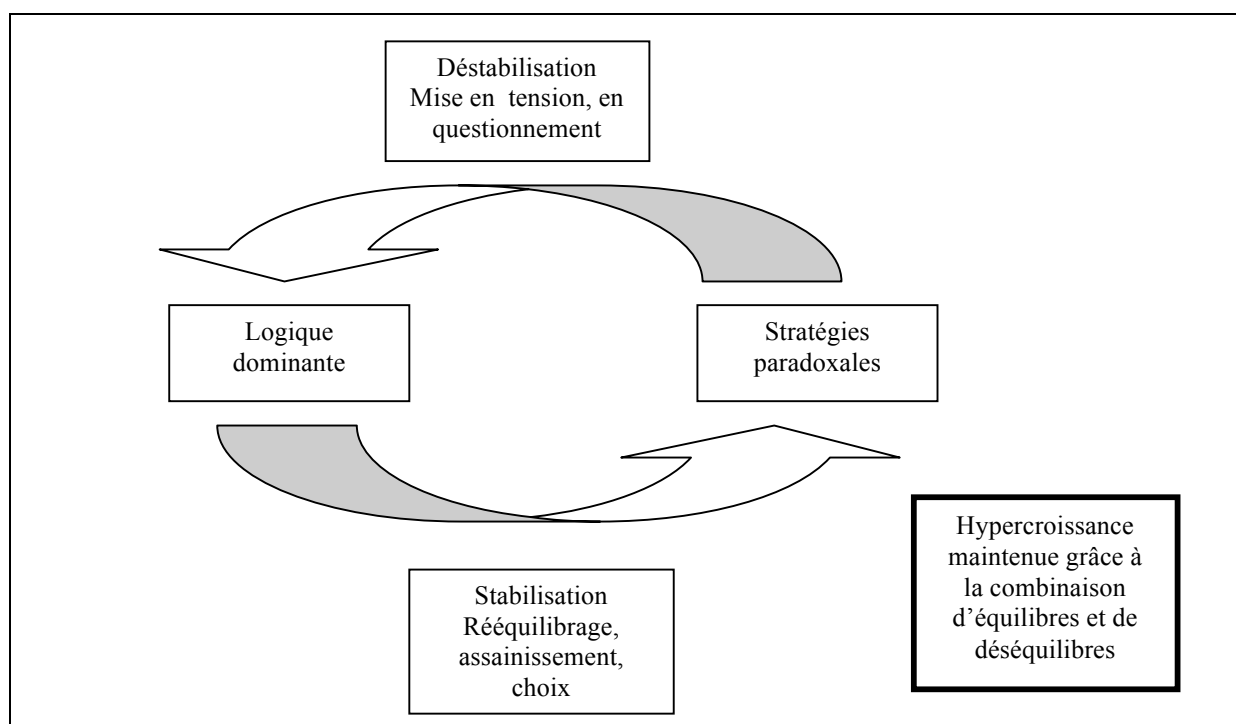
Déstabilisation
Mise en tension, en questionnement

Logique dominante

Stratégies paradoxales

Hypercroissance maintenue grâce à la combinaison d'équilibres et de déséquilibres

Stabilisation
Rééquilibrage, assainissement, choix